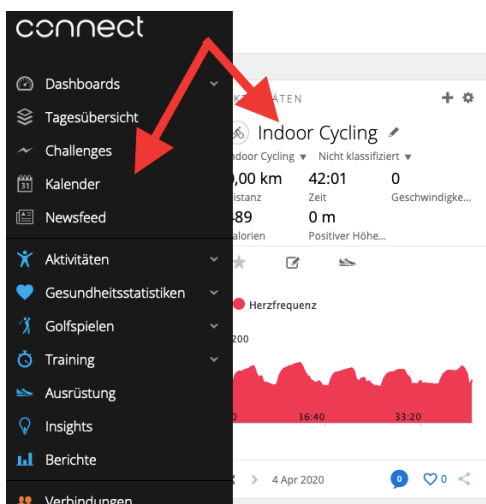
connect

Dashboards
Tagesübersicht
Challenges
Kalender
Newsfeed

Aktivitäten
Gesundheitsstatistiken
Golfspielen
Training
Ausrüstung
Insights
Berichte

Verbindungen

KTIVITÄTEN

Indoor Cycling

ndoor Cycling ▾ Nicht klassifiziert ▾

,00 km 42:01 0
istanz Zeit Geschwindigke...
489 0 m
alorien Positiver Höhe...

Herzfrequenz

200

0 16:40 33:20

4 Apr 2020 0 0